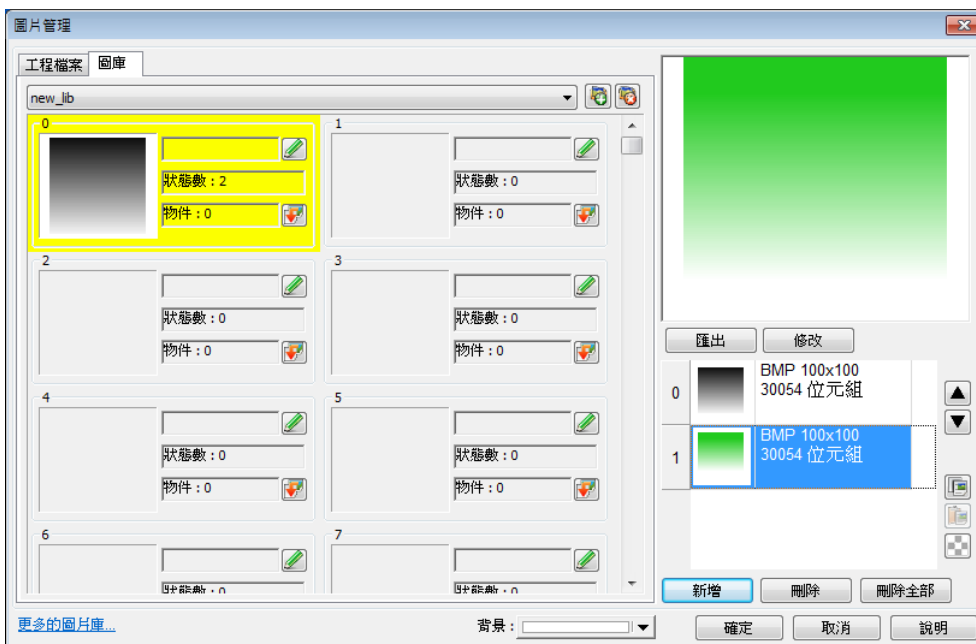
圖片管理

工程檔案 圖庫

new_lib

0
狀態數：2
物件：0

1
狀態數：0
物件：0

2
狀態數：0
物件：0

3
狀態數：0
物件：0

4
狀態數：0
物件：0

5
狀態數：0
物件：0

6
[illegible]

7
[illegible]

匯出 修改

0 BMP 100x100
30054 位元組

1 BMP 100x100
30054 位元組

新增 刪除 刪除全部

更多的圖片庫...

背景：

確定 取消 說明